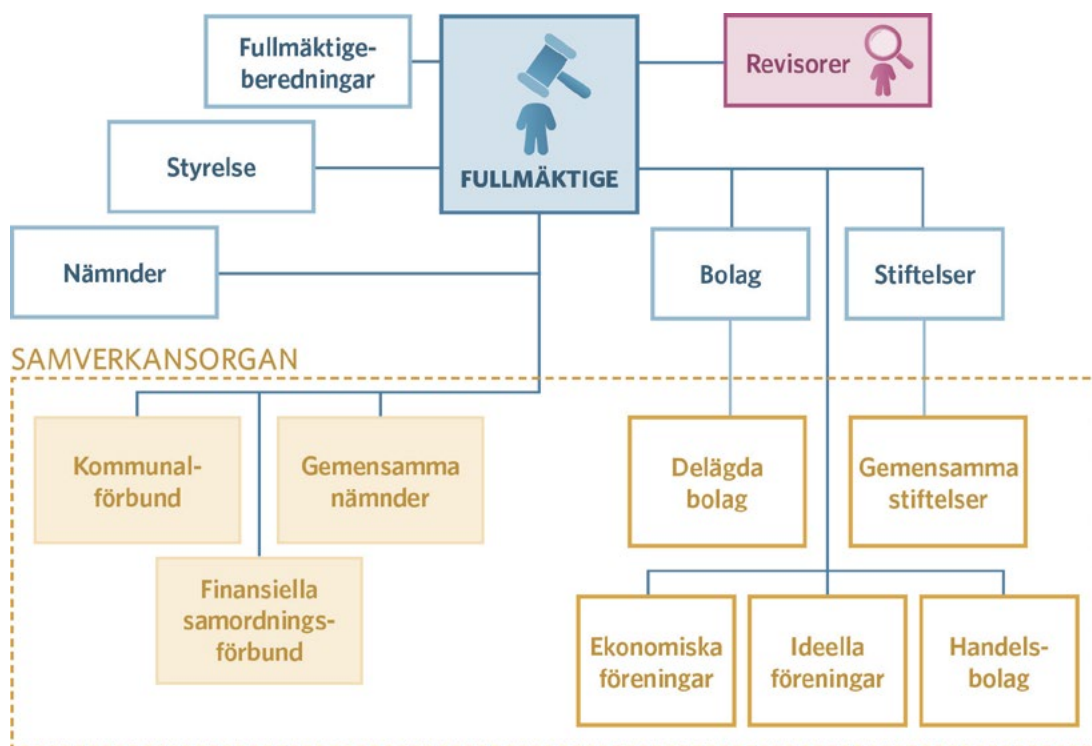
Fullmäktigeberedningar

FULLMÄKTIGE

Revisorer

Styrelse

Nämnder

Bolag

Stiftelser

SAMVERKANSORGAN

Kommunalförbund

Gemensamma nämnder

Finansiella samordningsförbund

Delägda bolag

Gemensamma stiftelser

Ekonomiska föreningar

Ideella föreningar

Handelsbolag